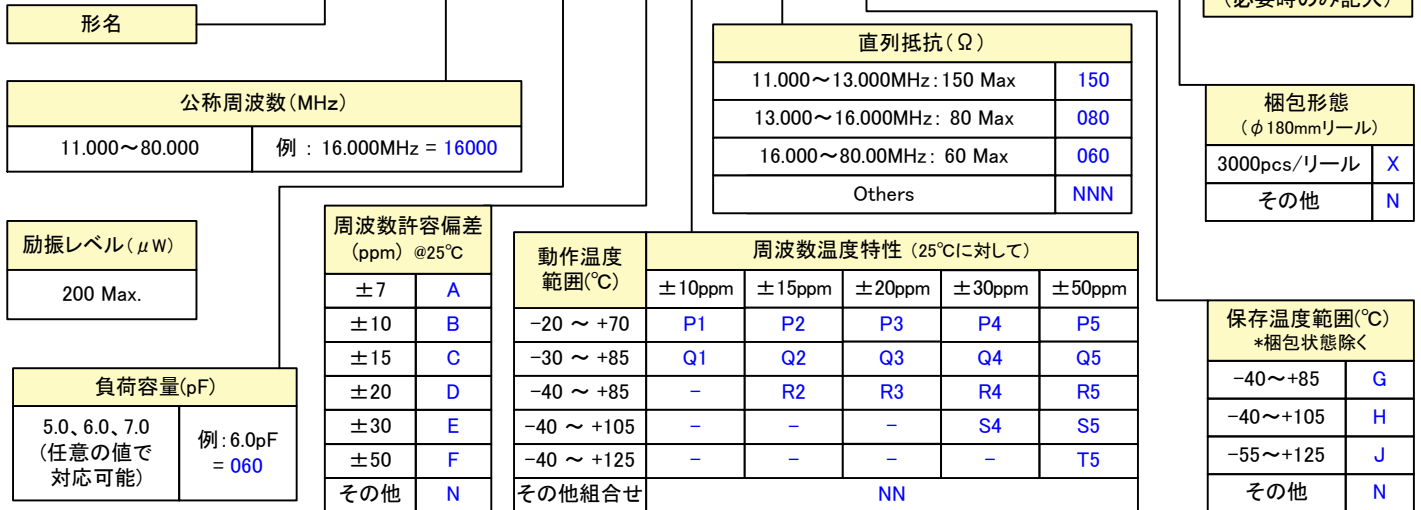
形名

（必要時のみ記入）

公称周波数(MHz)

| 11.000～80.000 | 例 : 16.000MHz = 16000 |
|---|---|

直列抵抗(Ω)

| 11.000～13.000MHz : 150 Max | 150 |
|---|---|
| 13.000～16.000MHz : 80 Max | 080 |
| 16.000～80.00MHz : 60 Max | 060 |
| Others | NNN |

梱包形態
(φ180mmリール)

| 3000pcs/リール | X |
|---|---|
| その他 | N |

励振レベル(μW)

200 Max.

周波数許容偏差
(ppm) @25℃

| ±7 | A |
|---|---|
| ±10 | B |
| ±15 | C |
| ±20 | D |
| ±30 | E |
| ±50 | F |
| その他 | N |

| 動作温度範囲(℃) | 周波数温度特性 (25℃に対して) ±10ppm | ±15ppm | ±20ppm | ±30ppm | ±50ppm |
|---|---|---|---|---|---|
| -20 ～ +70 | P1 | P2 | P3 | P4 | P5 |
| -30 ～ +85 | Q1 | Q2 | Q3 | Q4 | Q5 |
| -40 ～ +85 | - | R2 | R3 | R4 | R5 |
| -40 ～ +105 | - | - | - | S4 | S5 |
| -40 ～ +125 | - | - | - | - | T5 |
| その他組合せ | NN | | | | |

負荷容量(pF)

| 5.0、6.0、7.0 (任意の値で対応可能) | 例:6.0pF = 060 |
|---|---|

保存温度範囲(℃)
*梱包状態除く

| -40～+85 | G |
|---|---|
| -40～+105 | H |
| -55～+125 | J |
| その他 | N |